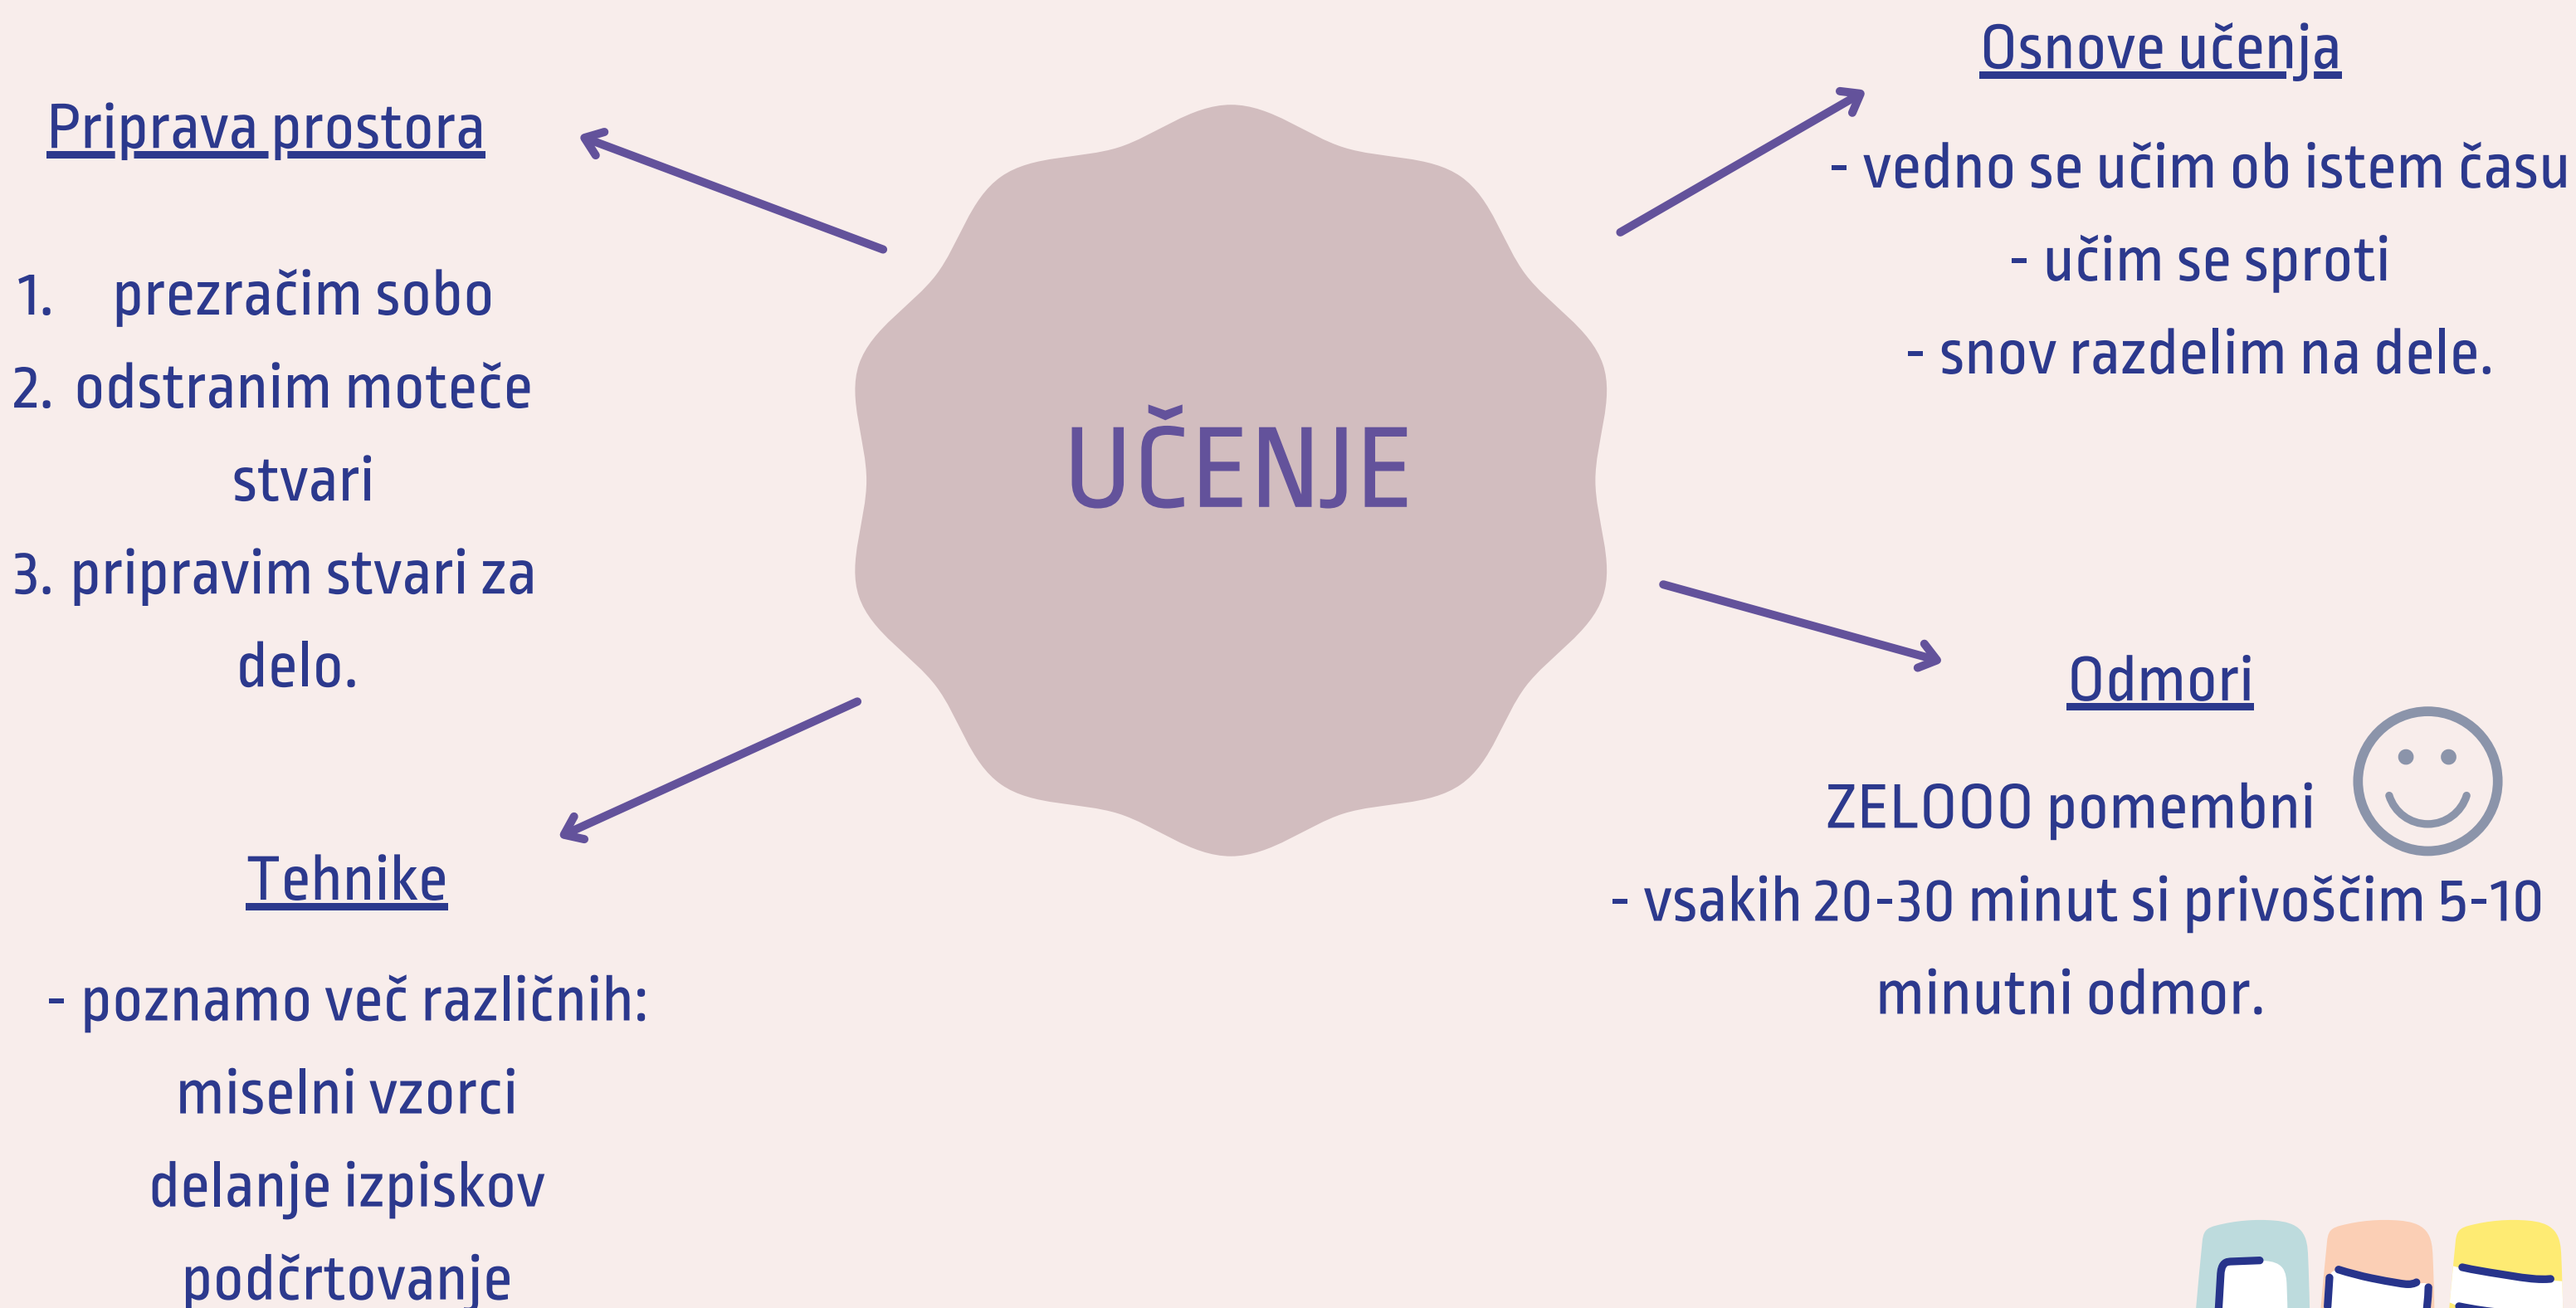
Priprava prostora

1. prezračim sobo
2. odstranim moteče stvari
3. pripravim stvari za delo.

UČENJE

Osnove učenja

- vedno se učim ob istem času
- učim se sproti
- snov razdelim na dele.

Odmori

ZELOOO pomembni

- vsakih 20-30 minut si privoščim 5-10 minutni odmor.

Tehnike

- poznamo več različnih:
miselni vzorci
delanje izpiskov
podčrtovanje